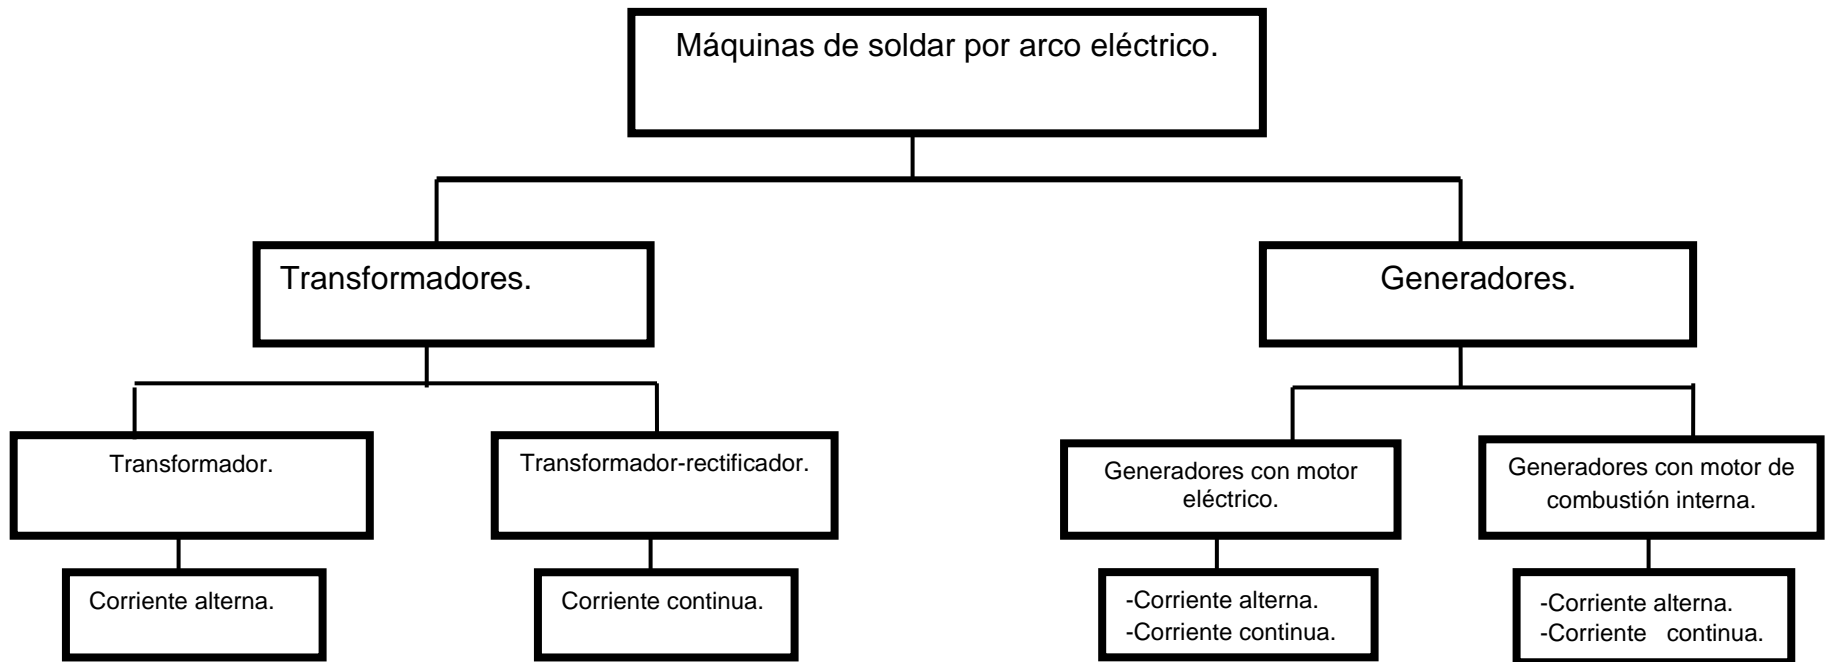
Máquinas de soldar por arco eléctrico.

Transformadores.

Generadores.

Transformador.

Transformador-rectificador.

Generadores con motor eléctrico.

Generadores con motor de combustión interna.

Corriente alterna.

Corriente continua.

-Corriente alterna.
-Corriente continua.

-Corriente alterna.
-Corriente continua.